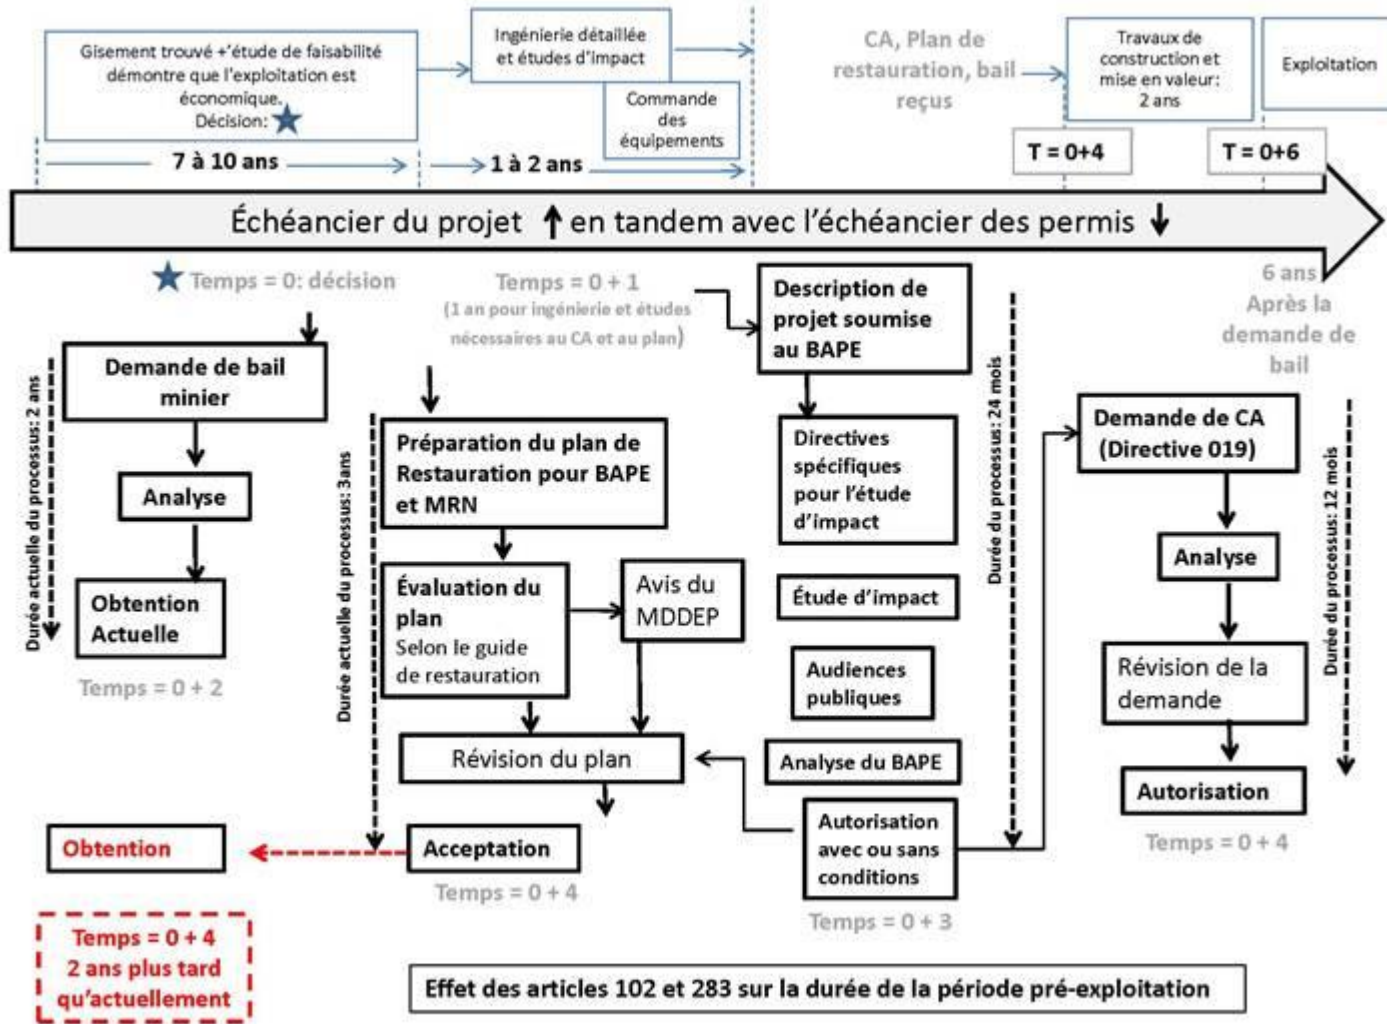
Gisement trouvé +'étude de faisabilité démontre que l'exploitation est économique. Décision:

Ingénierie détaillée et études d'impact

Commande des équipements

CA, Plan de restauration, bail reçus

Travaux de construction et mise en valeur: 2 ans

Exploitation

7 à 10 ans

1 à 2 ans

T = 0+4

T = 0+6

Échéancier du projet ↑ en tandem avec l'échéancier des permis ↓

Temps = 0: décision

Temps = 0 + 1
(1 an pour ingénierie et études nécessaires au CA et au plan)

Description de projet soumise au BAPE

6 ans Après la demande de bail

Demande de bail minier

Analyse

Obtention Actuelle

Temps = 0 + 2

Durée actuelle du processus: 2 ans

Durée actuelle du processus: 3ans

Préparation du plan de Restauration pour BAPE et MRN

Évaluation du plan Selon le guide de restauration

Avis du MDDEP

Révision du plan

Acceptation

Temps = 0 + 4

Directives spécifiques pour l'étude d'impact

Étude d'impact

Audiences publiques

Analyse du BAPE

Autorisation avec ou sans conditions

Temps = 0 + 3

Durée du processus: 24 mois

Demande de CA (Directive 019)

Analyse

Révision de la demande

Autorisation

Temps = 0 + 4

Durée du processus: 12 mois

Obtention

Temps = 0 + 4
2 ans plus tard qu'actuellement

Effet des articles 102 et 283 sur la durée de la période pré-exploitation